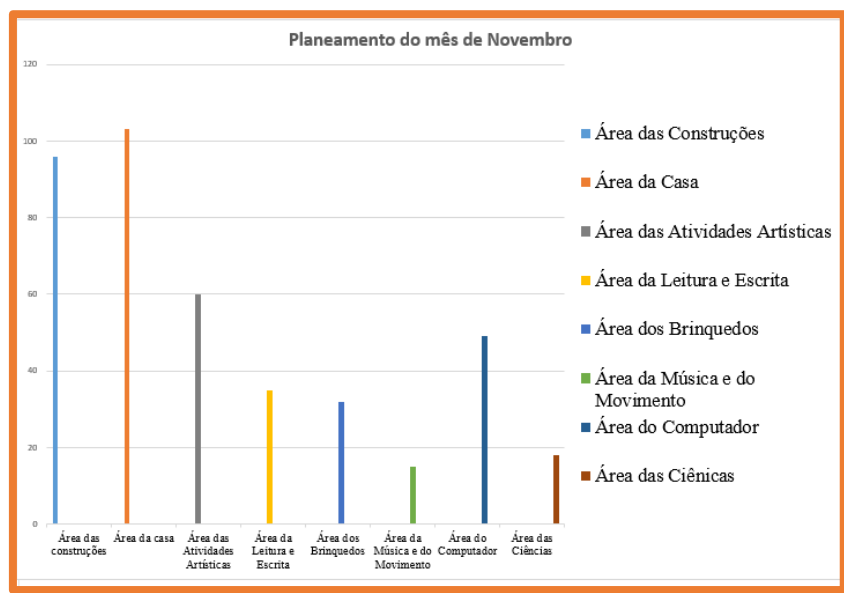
Planeamento do mês de Novembro

120
100
80
60
40
20
0

Área das construções
Área da casa
Área das Atividades Artísticas
Área da Leitura e Escrita
Área dos Brinquedos
Área da Música e do Movimento
Área do Computador
Área das Ciências

Área das Construções
Área da Casa
Área das Atividades Artísticas
Área da Leitura e Escrita
Área dos Brinquedos
Área da Música e do Movimento
Área do Computador
Área das Ciênicas